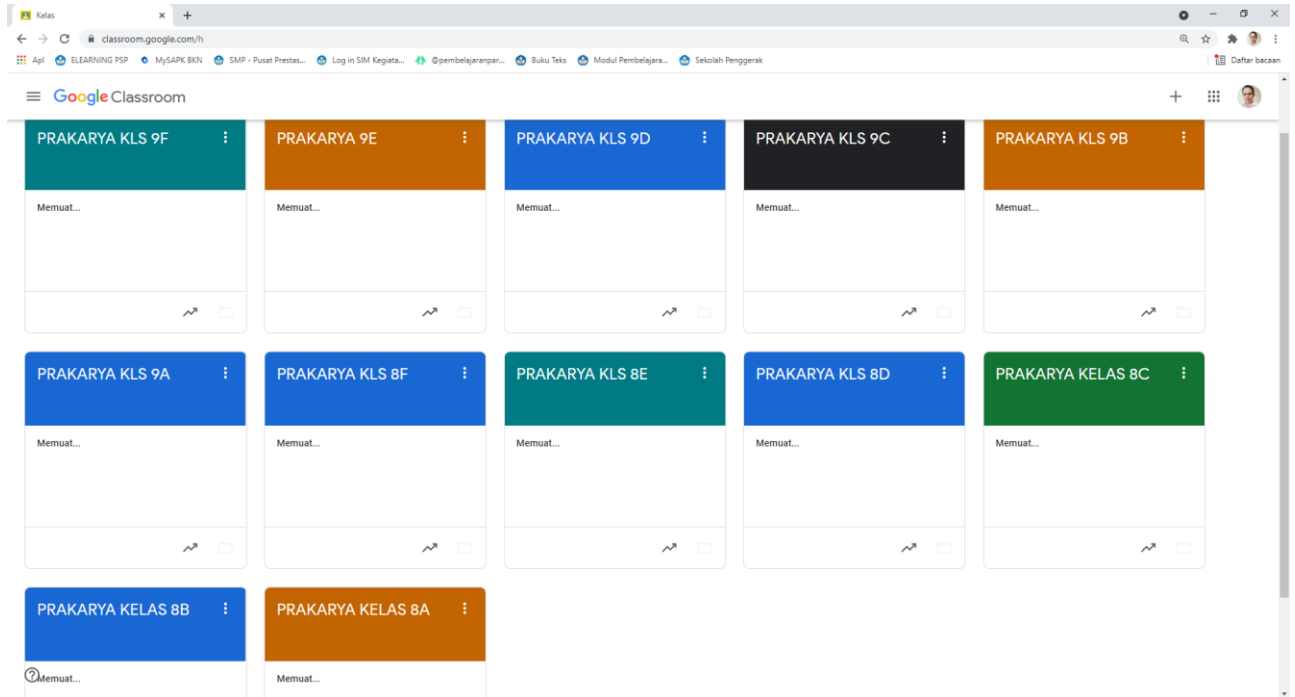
Kelas
classroom.google.com/h
Apl ELEARNING PSP MySAPK BKN SMP - Pusat Prestas... Log in SIM Kegiata... @pembelajaranpar... Buku Teks Modul Pembelajara... Sekolah Penggerak
Daftar bacaan
Google Classroom

PRAKARYA KLS 9F
Memuat...

PRAKARYA 9E
Memuat...

PRAKARYA KLS 9D
Memuat...

PRAKARYA KLS 9C
Memuat...

PRAKARYA KLS 9B
Memuat...

PRAKARYA KLS 9A
Memuat...

PRAKARYA KLS 8F
Memuat...

PRAKARYA KLS 8E
Memuat...

PRAKARYA KLS 8D
Memuat...

PRAKARYA KELAS 8C
Memuat...

PRAKARYA KELAS 8B
Memuat...

PRAKARYA KELAS 8A
Memuat...